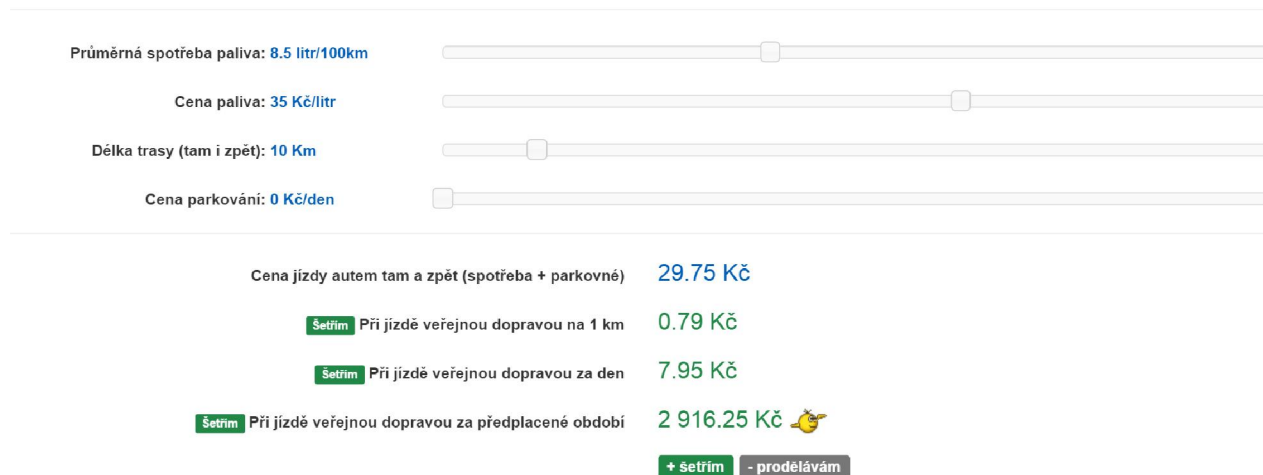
Průměrná spotřeba paliva: 8.5 litr/100km

Cena paliva: 35 Kč/litr

Délka trasy (tam i zpět): 10 Km

Cena parkování: 0 Kč/den

Cena jízdy autem tam a zpět (spotřeba + parkovné) 29.75 Kč

Šetřím Při jízdě veřejnou dopravou na 1 km 0.79 Kč

Šetřím Při jízdě veřejnou dopravou za den 7.95 Kč

Šetřím Při jízdě veřejnou dopravou za předplacené období 2 916.25 Kč

+ šetřím - prodělávám